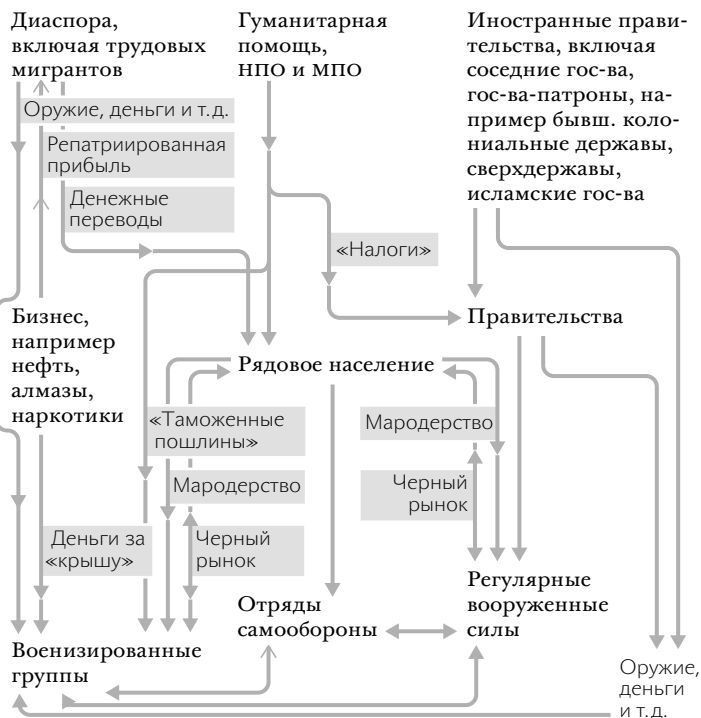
Диаспора, включая трудовых мигрантов

Гуманитарная помощь, НПО и МПО

Иностранные правительства, включая соседние гос-ва, гос-ва-патроны, например бывш. колониальные державы, сверхдержавы, исламские гос-ва

Оружие, деньги и т.д.

Репатриированная прибыль

Денежные переводы

«Налоги»

Бизнес, например нефть, алмазы, наркотики

Правительства

Рядовое население

«Таможенные пошлины»

Мародерство

Мародерство

Черный рынок

Черный рынок

Деньги за «крышу»

Регулярные вооруженные силы

Отряды самообороны

Военизированные группы

Оружие, деньги и т.д.